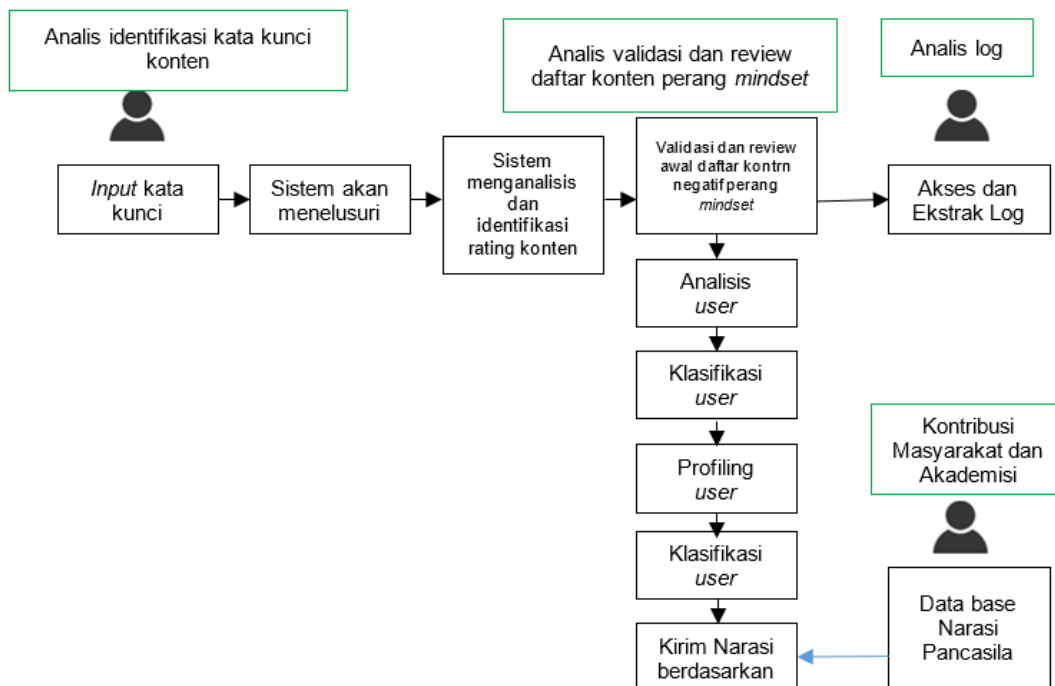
Analis identifikasi kata kunci konten

Analis validasi dan review daftar konten perang *mindset*

Analis log

*Input* kata kunci

Sistem akan menelusuri

Sistem menganalisis dan identifikasi rating konten

Validasi dan review awal daftar kontrn negatif perang *mindset*

Akses dan Ekstrak Log

Analisis *user*

Klasifikasi *user*

Profiling *user*

Klasifikasi *user*

Kirim Narasi berdasarkan

Kontribusi Masyarakat dan Akademisi

Data base Narasi Pancasila